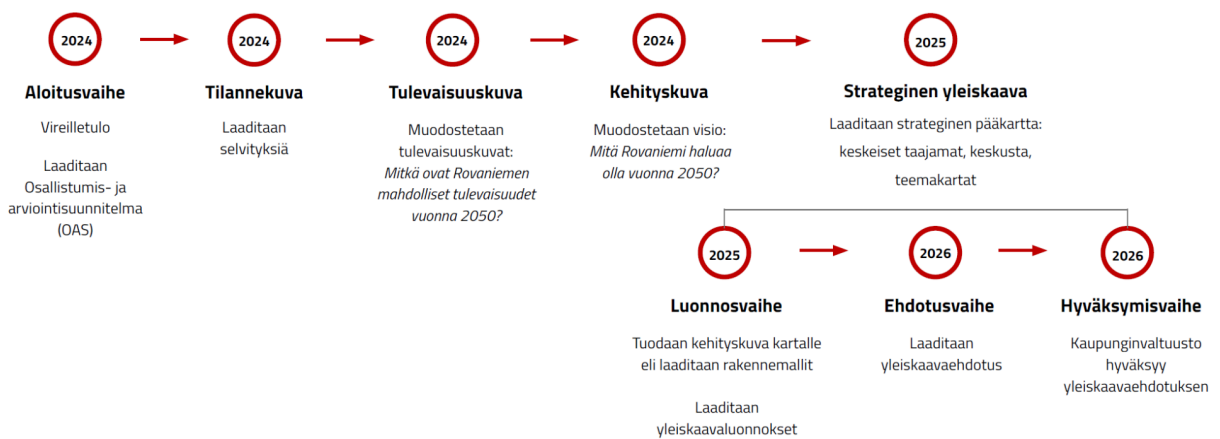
2024
Aloitusvaihe
Vireilletulo

Laaditaan Osallistumis- ja arviointisuunnitelma (OAS)

2024
Tilannekuva
Laaditaan selvityksiä

2024
Tulevaisuuskuva
Muodostetaan tulevaisuuskuvat: *Mitkä ovat Rovaniemen mahdolliset tulevaisuudet vuonna 2050?*

2024
Kehityskuva
Muodostetaan visio: *Mitä Rovaniemi haluaa olla vuonna 2050?*

2025
Strateginen yleiskaava
Laaditaan strateginen pääkartta: keskeiset taajamat, keskusta, teemakartat

2025
Luonnosvaihe
Tuodaan kehityskuva kartalle eli laaditaan rakennemallit

Laaditaan yleiskaavaluonnokset

2026
Ehdotusvaihe
Laaditaan yleiskaavaehdotus

2026
Hyväksymisvaihe
Kaupunginvaltuusto hyväksyy yleiskaavaehdotuksen